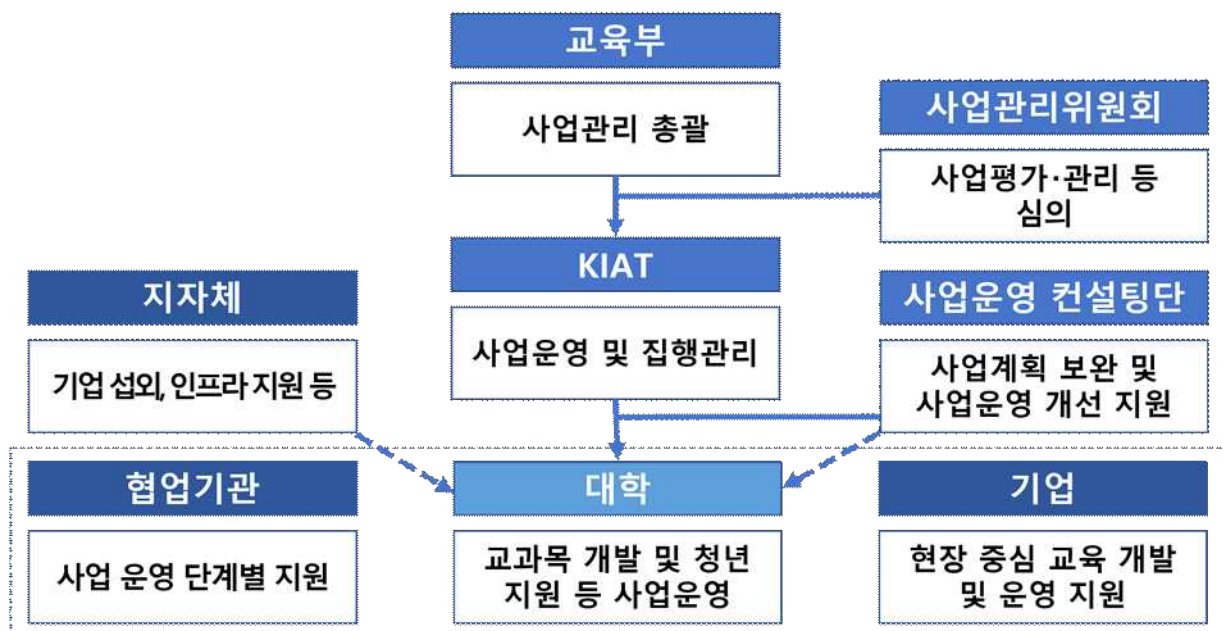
교육부

사업관리 총괄

사업관리위원회

사업평가·관리 등 심의

KIAT

사업운영 및 집행관리

지자체

기업 섭외, 인프라 지원 등

사업운영 컨설팅단

사업계획 보완 및 사업운영 개선 지원

협업기관

사업 운영 단계별 지원

대학

교과목 개발 및 청년 지원 등 사업운영

기업

현장 중심 교육 개발 및 운영 지원